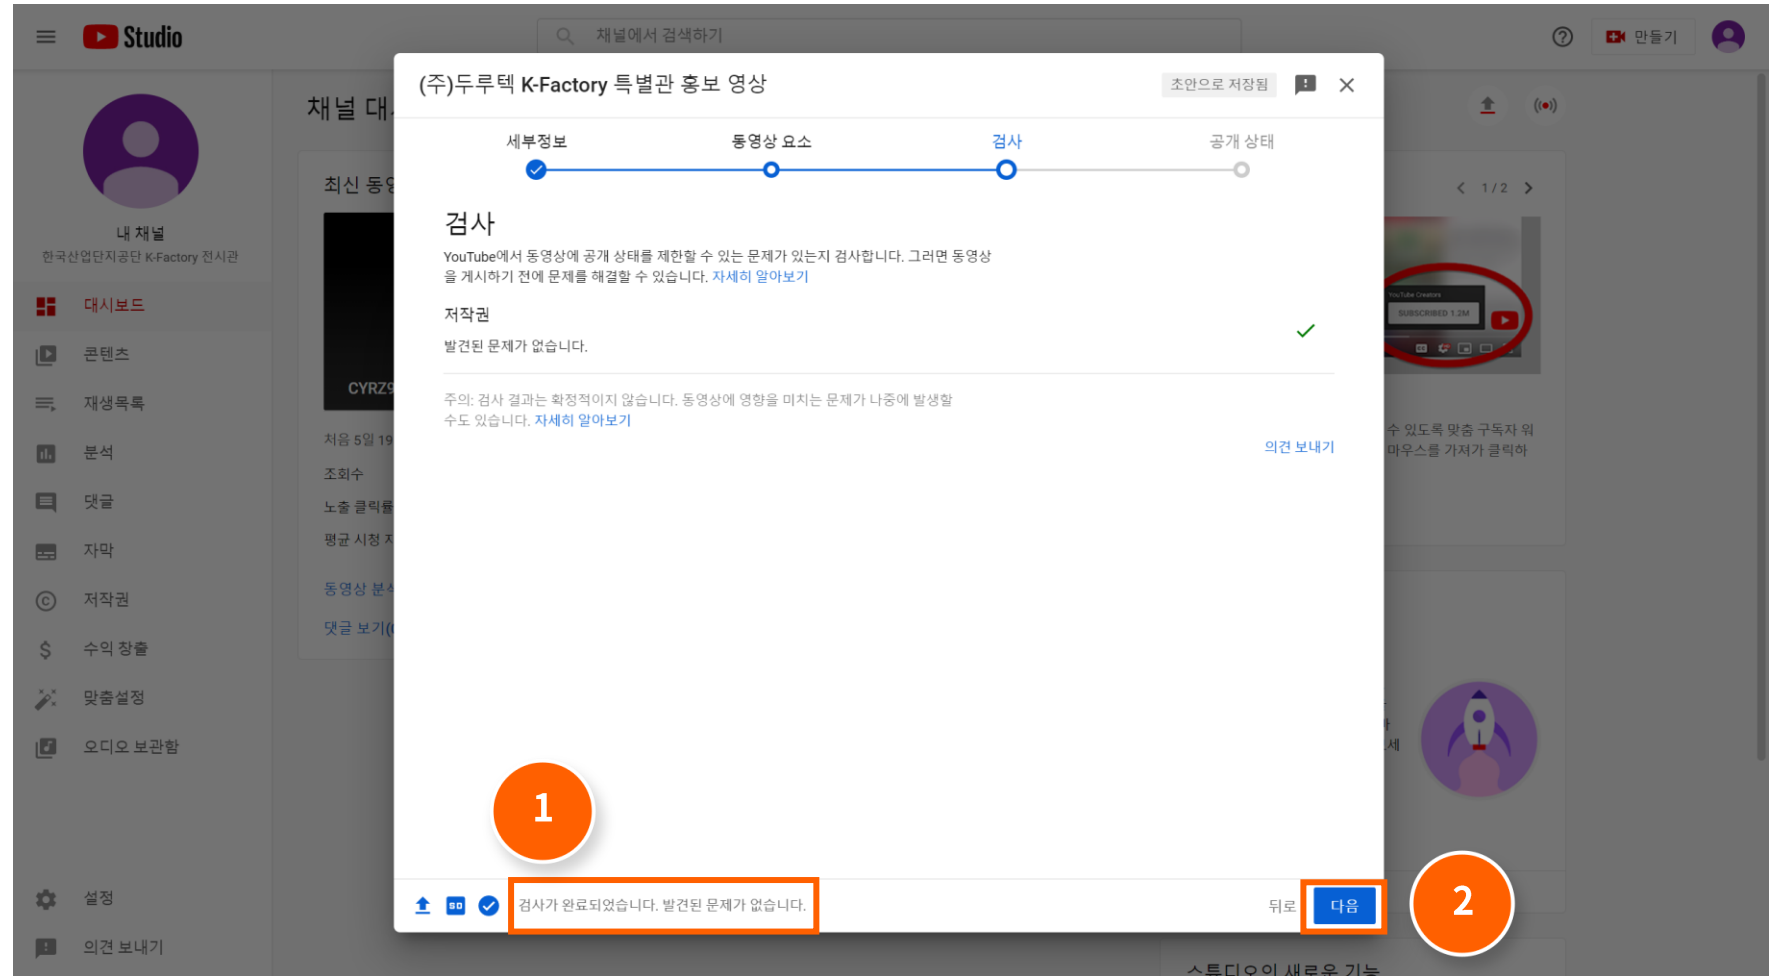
Studio

채널에서 검색하기

만들기

내 채널
한국산업단지공단 K-Factory 전시관

대시보드
콘텐츠
재생목록
분석
댓글
자막
저작권
수익 창출
맞춤설정
오디오 보관함

설정
의견 보내기

채널 대

최신 동

CYRZ

처음 5일 19
조회수
노출 클릭률
평균 시청 시

동영상 분석
댓글 보기(

1 / 2

수 있도록 맞춤 구독자 워
마우스를 가져가 클릭하

스튜디오의 새로운 기능

(주)두루텍 K-Factory 특별관 홍보 영상

초안으로 저장됨

세부정보
동영상 요소
검사
공개 상태

검사

YouTube에서 동영상에 공개 상태를 제한할 수 있는 문제가 있는지 검사합니다. 그러면 동영상을 게시하기 전에 문제를 해결할 수 있습니다. 자세히 알아보기

저작권

발견된 문제가 없습니다.

주의: 검사 결과는 확정적이지 않습니다. 동영상에 영향을 미치는 문제가 나중에 발생할 수도 있습니다. 자세히 알아보기

의견 보내기

1

검사가 완료되었습니다. 발견된 문제가 없습니다.

뒤로

다음

2